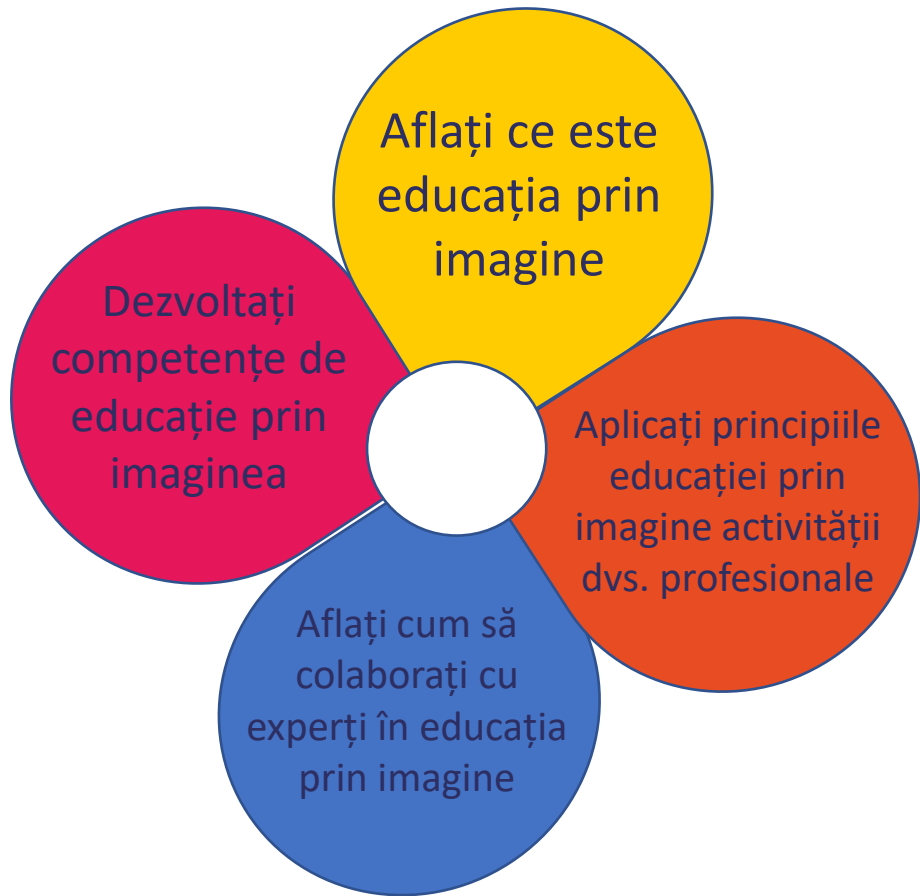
Aflați ce este educația prin imagine

Aplicați principiile educației prin imagine activității dvs. profesionale

Aflați cum să colaborați cu experți în educația prin imagine

Dezvoltați competențe de educație prin imaginea